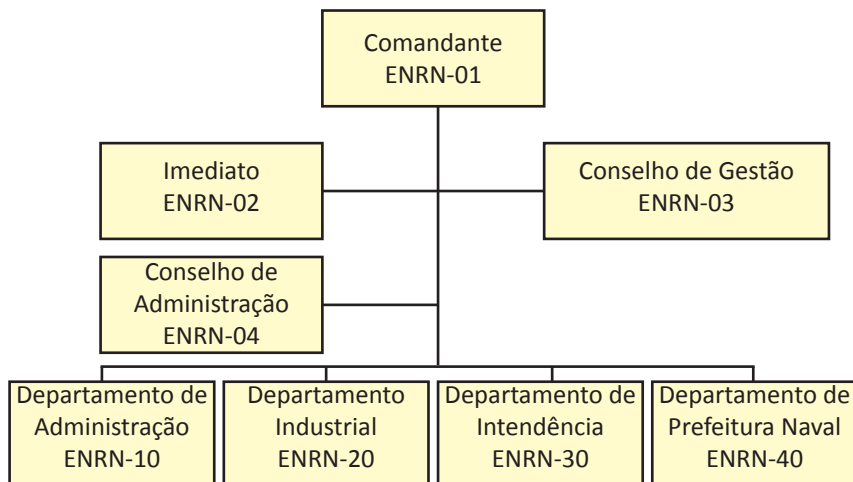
Comandante
ENRN-01

Imediato
ENRN-02

Conselho de Gestão
ENRN-03

Conselho de Administração
ENRN-04

Departamento de Administração
ENRN-10

Departamento Industrial
ENRN-20

Departamento de Intendência
ENRN-30

Departamento de Prefeitura Naval
ENRN-40